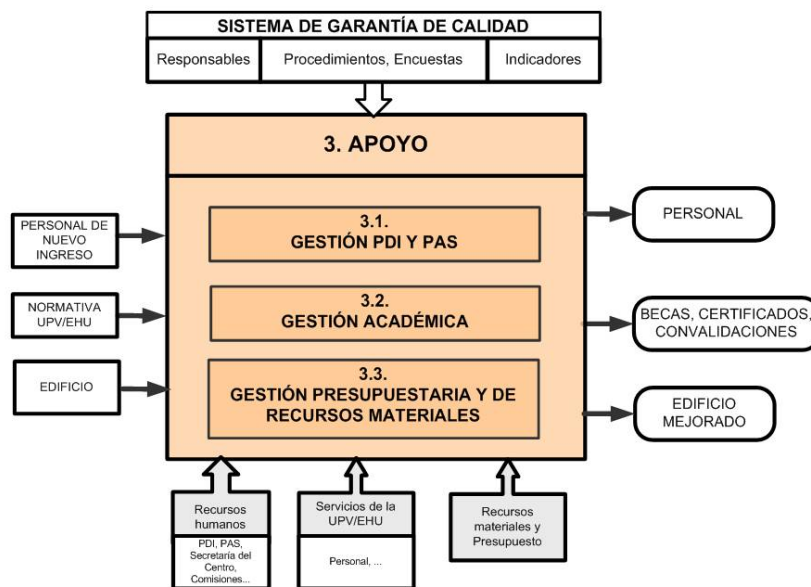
SISTEMA DE GARANTÍA DE CALIDAD

Responsables

Procedimientos, Encuestas

Indicadores

3. APOYO

PERSONAL DE NUEVO INGRESO

NORMATIVA UPV/EHU

EDIFICIO

3.1. GESTIÓN PDI Y PAS

3.2. GESTIÓN ACADÉMICA

3.3. GESTIÓN PRESUPUESTARIA Y DE RECURSOS MATERIALES

PERSONAL

BECAS, CERTIFICADOS, CONVALIDACIONES

EDIFICIO MEJORADO

Recursos humanos

PDI, PAS, Secretaría del Centro, Comisiones...

Servicios de la UPV/EHU

Personal, ...

Recursos materiales y Presupuesto